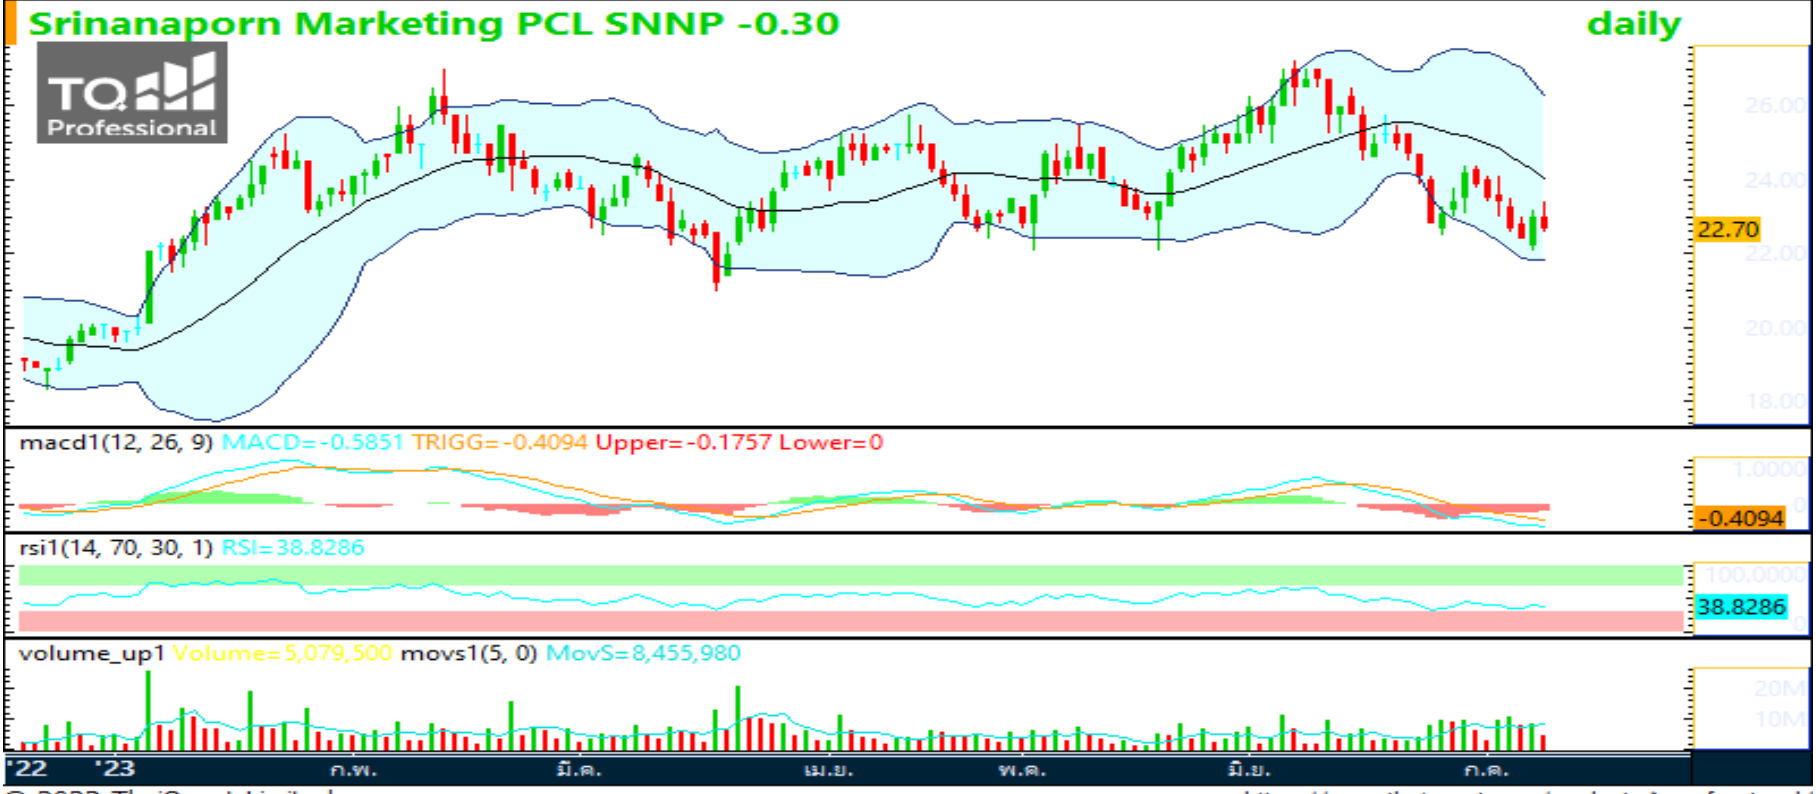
Srinanaporn Marketing PCL SNNP -0.30

daily

TQ Professional

26.00
24.00
22.70
22.00
20.00
18.00

macd1(12, 26, 9) MACD=-0.5851 TRIGG=-0.4094 Upper=-0.1757 Lower=0

1.0000
-0.4094

rsi1(14, 70, 30, 1) RSI=38.8286

100.0000
38.8286

volume_up1 Volume=5,079,500 movs1(5, 0) MovS=8,455,980

20M
10M

'22 '23 ก.พ. มี.ค. เม.ย. พ.ค. มิ.ย. ก.ค.